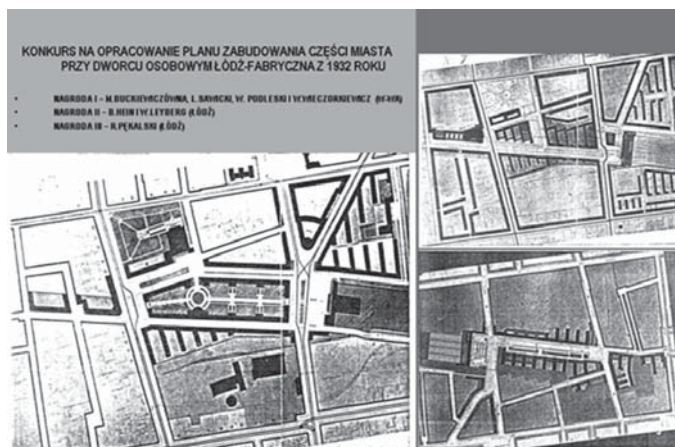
KONKURS NA OPRACOWANIE PLANU ZABUDOWANIA CZĘŚCI MIASTA PRZY DWORCU OSOBOWYM ŁÓDŹ-FABRYCZNA Z 1932 ROKU

- NAGRODA I – H. BUCKIEWICZÓWNA, L. SAVACKI, W. PODLESKI I W. WIECZORKIEWICZ (W-WA)
- NAGRODA II – B. HEIN I W. LEYBERG (ŁÓDŹ)
- NAGRODA III – R. PĘKALSKI (ŁÓDŹ)